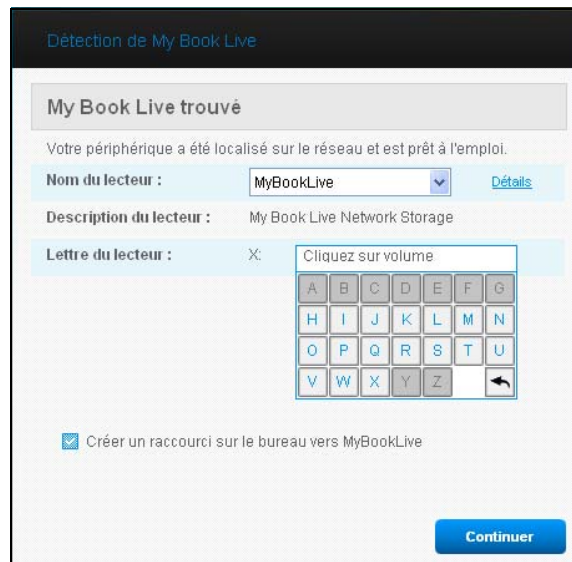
Détection de My Book Live

My Book Live trouvé

Votre périphérique a été localisé sur le réseau et est prêt à l'emploi.

Nom du lecteur : MyBookLive Détails

Description du lecteur : My Book Live Network Storage

Lettre du lecteur : X: Cliquez sur volume

| A | B | C | D | E | F | G |
|---|---|---|---|---|---|---|
| H | I | J | K | L | M | N |
| O | P | Q | R | S | T | U |
| V | W | X | Y | Z | | |

Créer un raccourci sur le bureau vers MyBookLive

Continuer